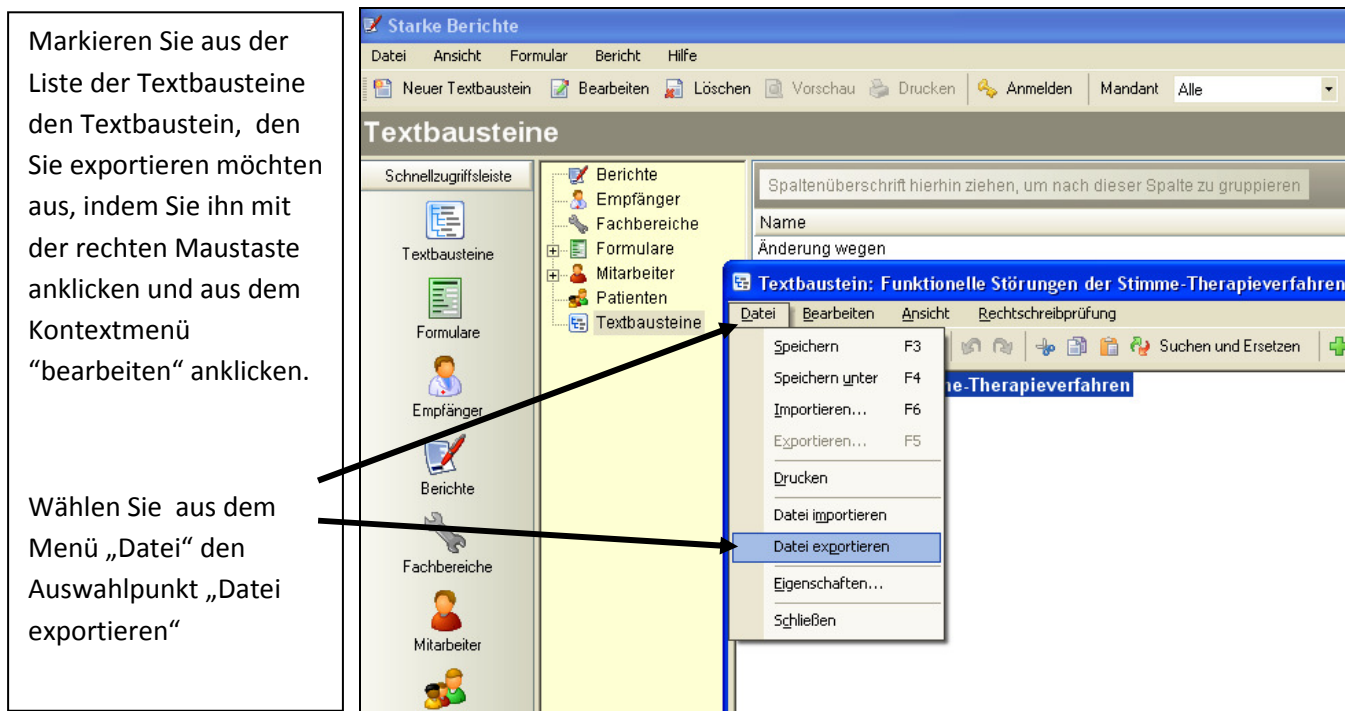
Markieren Sie aus der Liste der Textbausteine den Textbaustein, den Sie exportieren möchten aus, indem Sie ihn mit der rechten Maustaste anklicken und aus dem Kontextmenü "bearbeiten" anklicken.

Wählen Sie aus dem Menü „Datei" den Auswahlpunkt „Datei exportieren"

Starke Berichte

Datei Ansicht Formular Bericht Hilfe

Neuer Textbaustein Bearbeiten Löschen Vorschau Drucken Anmelden Mandant Alle

Textbausteine

Schnellzugriffsleiste

Textbausteine

Formulare

Empfänger

Berichte

Fachbereiche

Mitarbeiter

Berichte
Empfänger
Fachbereiche
Formulare
Mitarbeiter
Patienten
Textbausteine

Spaltenüberschrift hierhin ziehen, um nach dieser Spalte zu gruppieren

Name

Änderung wegen

Textbaustein: Funktionelle Störungen der Stimme-Therapieverfahren

Datei Bearbeiten Ansicht Rechtschreibprüfung

Suchen und Ersetzen

Speichern F3
Speichern unter F4
Importieren... F6
Exportieren... F5
Drucken
Datei importieren
Datei exportieren
Eigenschaften...
Schließen

ne-Therapieverfahren